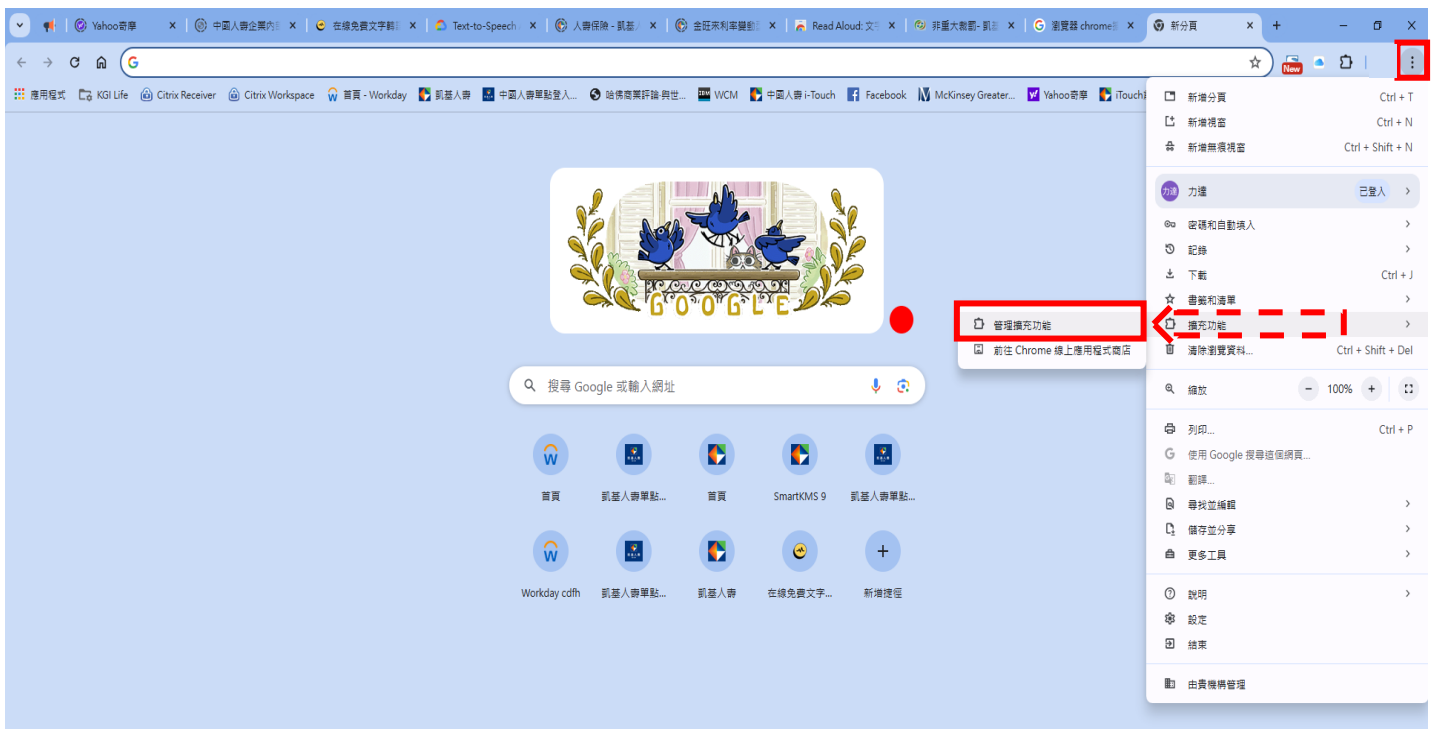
Yahoo奇摩 ×
中國人壽企業內 ×
在線免費文字轉 ×
Text-to-Speech ×
人壽保險 - 凱基 ×
金旺來利率變動 ×
Read Aloud: 文 ×
非重大教觀- 凱 ×
瀏覽器 chrome ×
新分頁 ×
+

New

應用程式 KGI Life Citrix Receiver Citrix Workspace 首頁 - Workday 凱基人壽 中國人壽單點登入... 哈佛商業評論·與世... WCM 中國人壽 i-Touch Facebook McKinsey Greater... Yahoo奇摩 iTouch

GOOGLE

搜尋 Google 或輸入網址

首頁 凱基人壽單點... 首頁 SmartKMS 9 凱基人壽單點...

Workday cdfh 凱基人壽單點... 凱基人壽 在線免費文字... 新增捷徑

管理擴充功能
前往 Chrome 線上應用程式商店

新增分頁 Ctrl + T
新增視窗 Ctrl + N
新增無痕視窗 Ctrl + Shift + N
力達 力達 已登入
密碼和自動填入
記錄
下載 Ctrl + J
書籤和清單
擴充功能
清除瀏覽資料... Ctrl + Shift + Del
縮放 − 100% +
列印... Ctrl + P
使用 Google 搜尋這個網頁...
翻譯...
尋找並編輯
儲存並分享
更多工具
說明
設定
結束
由貴機構管理